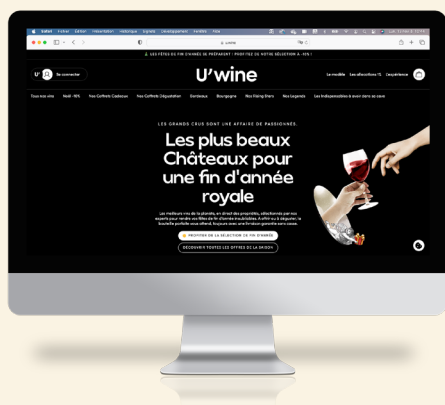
Safari Fichier Édition Présentation Historique Signets Développement Fenêtre Aide

u.wine

LES FÊTES DE FIN D'ANNÉE SE PRÉPARENT : PROFITEZ DE NOTRE SÉLECTION À -15% !

U' Se connecter

U'wine

Le modèle Les sélections U. L'expérience

Tous nos vins Noël -15% Nos Coffrets Cadeaux Nos Coffrets Dégustation Bordeaux Bourgogne Nos Rising Stars Nos Legends Les Indispensables à avoir dans sa cave

LES GRANDS CRUS SONT UNE AFFAIRE DE PASSIONNÉS.

Les plus beaux Châteaux pour une fin d'année royale

Les meilleurs vins de la planète, en direct des propriétés, sélectionnés par nos experts pour rendre vos fêtes de fin d'années inoubliables. À offrir ou à déguster, la bouteille parfaite vous attend. Toujours avec une livraison garantie sans casse.

PROFITEZ DE LA SÉLECTION DE FIN D'ANNÉE

DÉCOUVRIR TOUTES LES OFFRES DE LA SAISON